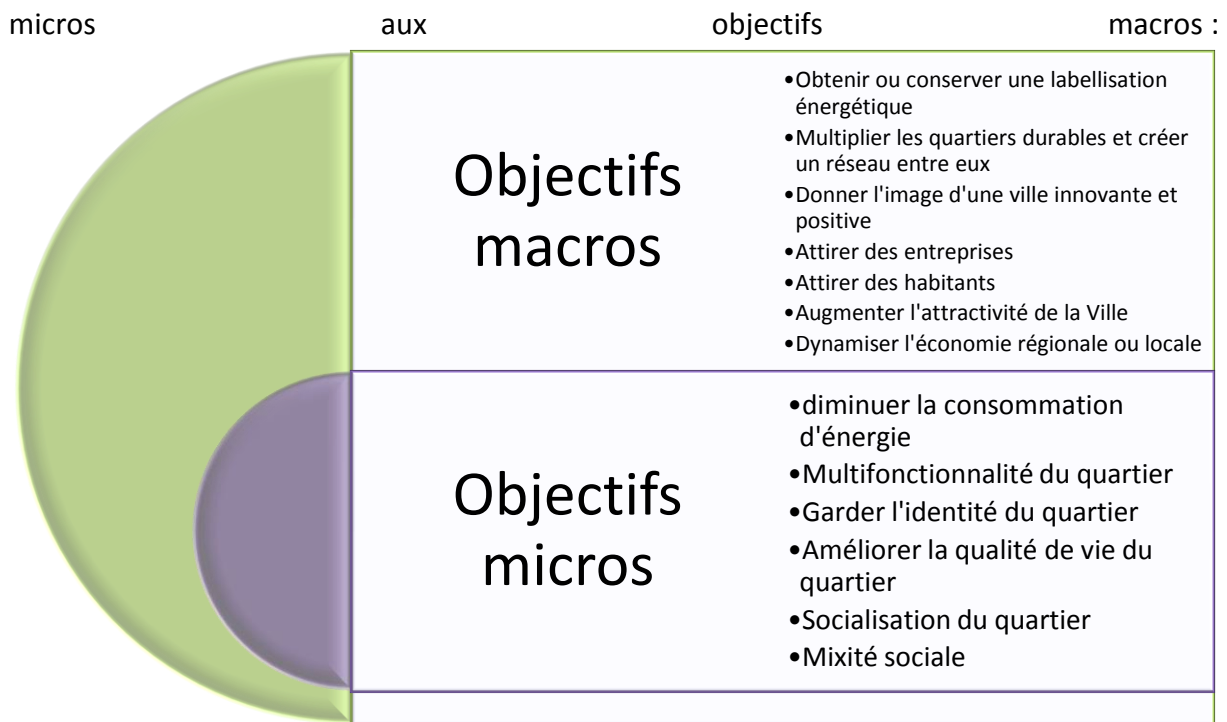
micros aux objectifs macros :

Objectifs macros

- Obtenir ou conserver une labellisation énergétique
- Multiplier les quartiers durables et créer un réseau entre eux
- Donner l'image d'une ville innovante et positive
- Attirer des entreprises
- Attirer des habitants
- Augmenter l'attractivité de la Ville
- Dynamiser l'économie régionale ou locale

Objectifs micros

- diminuer la consommation d'énergie
- Multifonctionnalité du quartier
- Garder l'identité du quartier
- Améliorer la qualité de vie du quartier
- Socialisation du quartier
- Mixité sociale